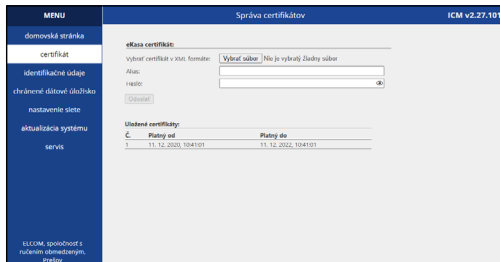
MENU

domovská stránka

certifikát

identifikačné údaje

chránené dátové úložisko

nastavenie siete

aktualizácia systému

servis

ELCOM, spoločnosť s ručením obmedzeným, Prešov

Správa certifikátov

ICM v2.27.101

eKasa certifikát:

Vybrať certifikát v XML formáte: Vybrať súbor Nie je vybratý žiadny súbor

Alias:

Heslo:

Odoslať

Uložené certifikáty:

| Č. | Platný od | Platný do |
|---|---|---|
| 1 | 11. 12. 2020, 10:41:01 | 11. 12. 2022, 10:41:01 |